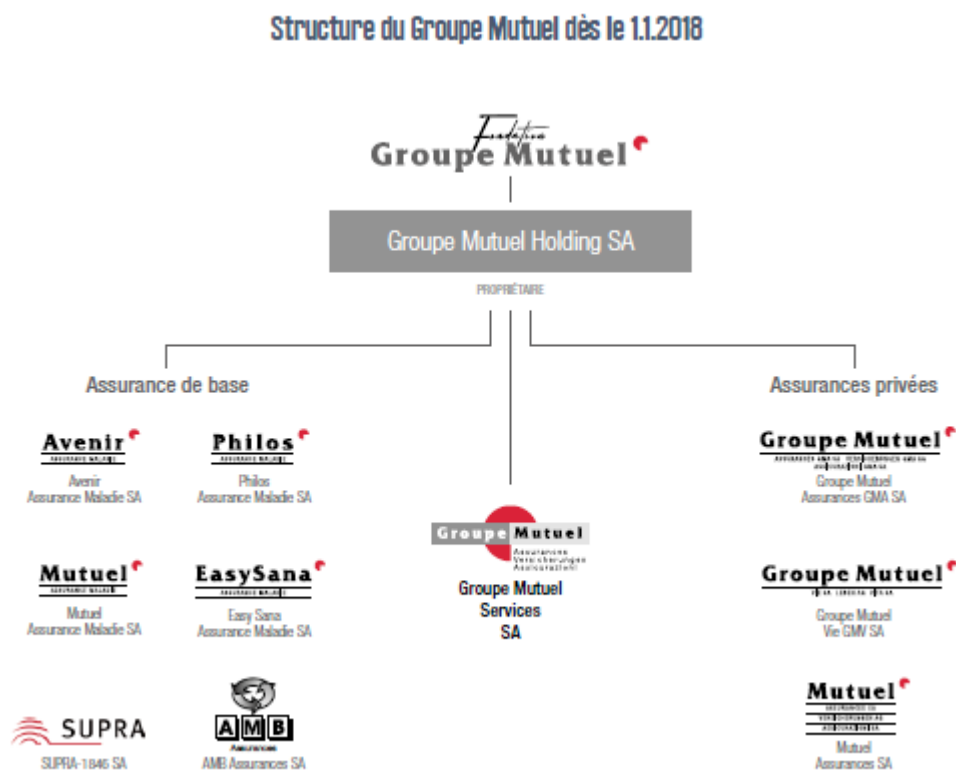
Structure du Groupe Mutuel dès le 1.1.2018

Fondation
Groupe Mutuel

Groupe Mutuel Holding SA

PROPRIÉTAIRE

Assurance de base

Avenir
ASSURANCE MALADIE
Avenir Assurance Maladie SA

Philos
ASSURANCE MALADIE
Philos Assurance Maladie SA

Mutuel
ASSURANCE MALADIE
Mutuel Assurance Maladie SA

EasySana
ASSURANCE MALADIE
Easy Sana Assurance Maladie SA

SUPRA
SUPRA-1846 SA

AMB
Assurances
AMB Assurances SA

Groupe Mutuel
Assurances Versicherungen Assicurazioni
Groupe Mutuel Services SA

Assurances privées

Groupe Mutuel
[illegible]
Groupe Mutuel Assurances GMA SA

Groupe Mutuel
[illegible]
Groupe Mutuel Vie GMV SA

Mutuel
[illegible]
Mutuel Assurances SA